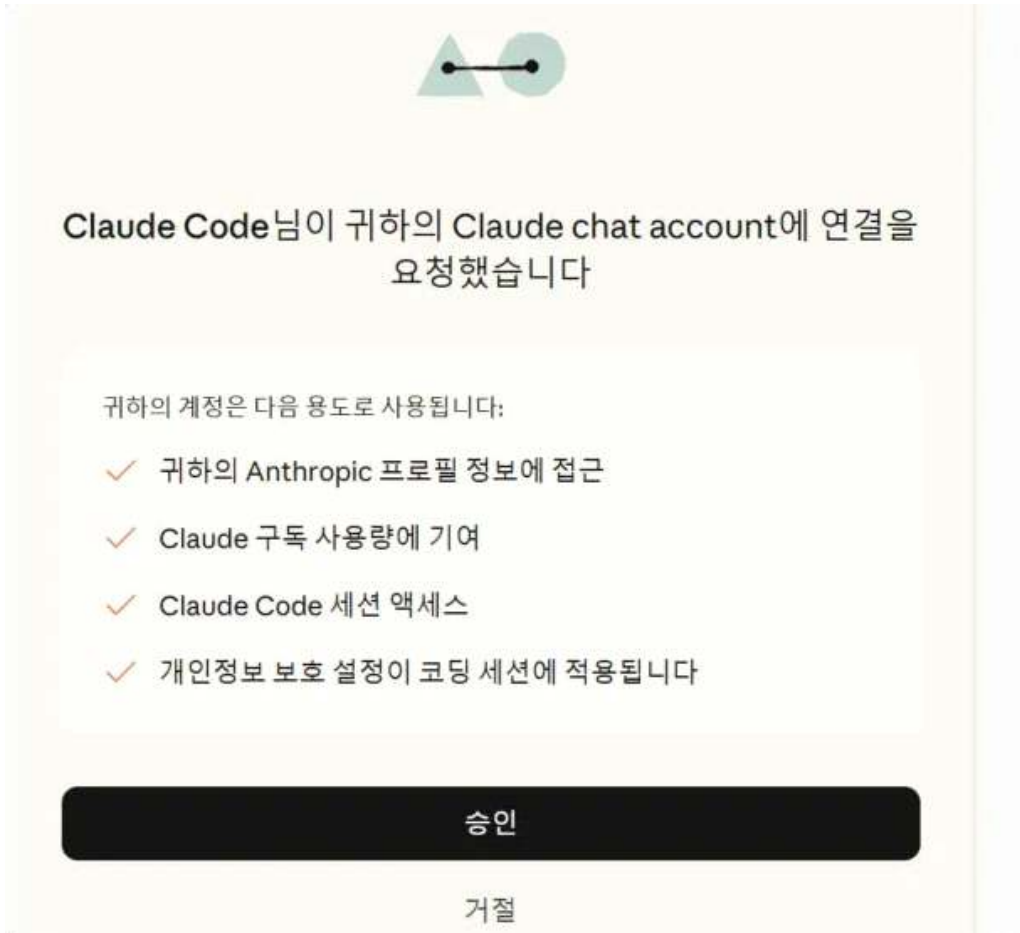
Claude Code님이 귀하의 Claude chat account에 연결을 요청했습니다

귀하의 계정은 다음 용도로 사용됩니다:

✓ 귀하의 Anthropic 프로필 정보에 접근

✓ Claude 구독 사용량에 기여

✓ Claude Code 세션 액세스

✓ 개인정보 보호 설정이 코딩 세션에 적용됩니다

승인

거절